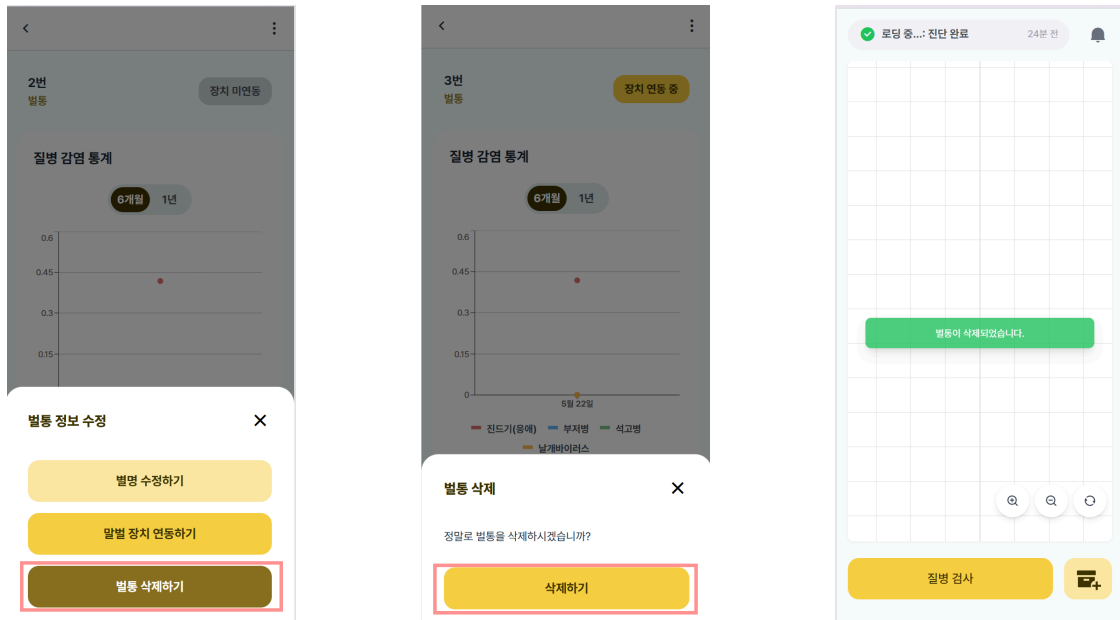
2번
벌통
장치 미연동
질병 감염 통계
6개월
1년
0.6
0.45
0.3
0.15
벌통 정보 수정
별명 수정하기
말벌 장치 연동하기
벌통 삭제하기

3번
벌통
장치 연동 중
질병 감염 통계
6개월
1년
0.6
0.45
0.3
0.15
0
5월 22일
진드기(응애)
부저병
석고병
날개바이러스
벌통 삭제
정말로 벌통을 삭제하시겠습니까?
삭제하기

로딩 중...: 진단 완료
24분 전
벌통이 삭제되었습니다.
질병 검사